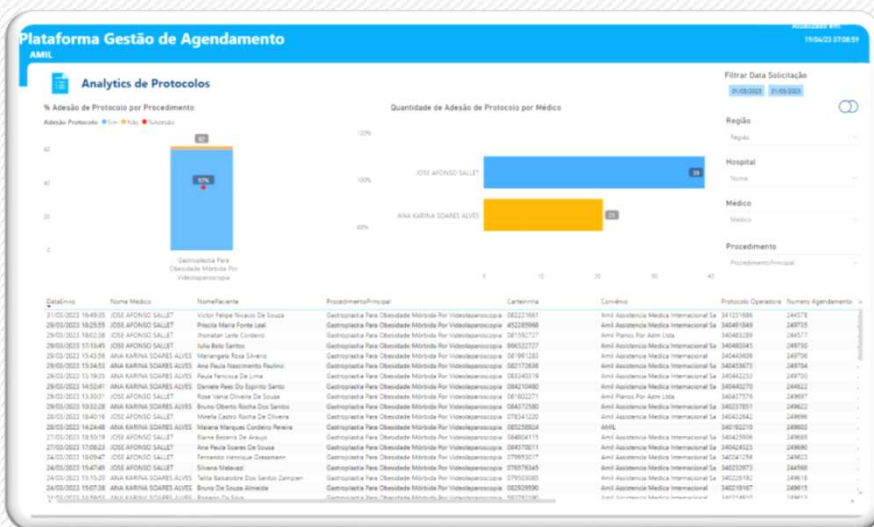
Plataforma Gestão de Agendamento

AMIL

Atualizado em:
19/04/23 07:08:59

Analytics de Protocolos

% Adesão de Protocolo por Procedimento

Adesão Protocolo ● Sim ● Não ● %Adesão

62

97%

Gastroplastia Para Obesidade Mórbida Por Videolaparoscopia

Quantidade de Adesão de Protocolo por Médico

120%

100%

80%

JOSE AFONSO SALLET

39

ANA KARINA SOARES ALVES

23

0 10 20 30 40

Filtrar Data Solicitação

31/03/2023 31/03/2023

Região

Região

Hospital

Nome

Médico

Médico

Procedimento

ProcedimentoPrincipal

| DataEnvio | Nome Médico | NomePaciente | ProcedimentoPrincipal | Carteirinha | Convênio | Protocolo Operadora | Numero Agendamento |
|---|---|---|---|---|---|---|---|
| 31/03/2023 16:49:35 | JOSE AFONSO SALLET | Victor Felipe Nicacio De Souza | Gastroplastia Para Obesidade Mórbida Por Videolaparoscopia | 082221661 | Amil Assistencia Medica Internacional Sa | 341231686 | 244578 |
| 29/03/2023 18:25:55 | JOSE AFONSO SALLET | Priscila Maria Fonte Leal | Gastroplastia Para Obesidade Mórbida Por Videolaparoscopia | 452285948 | Amil Assistencia Medica Internacional Sa | 340481649 | 249735 |
| 29/03/2023 18:02:38 | JOSE AFONSO SALLET | Jhonattan Leite Cordeiro | Gastroplastia Para Obesidade Mórbida Por Videolaparoscopia | 081592727 | Amil Planos Por Aimi Ltda | 340489331 | 244577 |
| 29/03/2023 17:13:45 | JOSE AFONSO SALLET | Julia Belo Santos | Gastroplastia Para Obesidade Mórbida Por Videolaparoscopia | 896522727 | Amil Assistencia Medica Internacional Sa | 340480045 | 249730 |
| 29/03/2023 15:43:59 | ANA KARINA SOARES ALVES | Mariangela Rosa Silverio | Gastroplastia Para Obesidade Mórbida Por Videolaparoscopia | 081981282 | Amil Assistencia Medica Internacional | 340443609 | 249706 |
| 29/03/2023 15:34:53 | ANA KARINA SOARES ALVES | Ana Paula Nascimento Paulino | Gastroplastia Para Obesidade Mórbida Por Videolaparoscopia | 082372638 | Amil Assistencia Medica Internacional Sa | 340455673 | 249704 |
| 29/03/2023 15:19:35 | ANA KARINA SOARES ALVES | Paula Feniosa De Lima | Gastroplastia Para Obesidade Mórbida Por Videolaparoscopia | 083340378 | Amil Assistencia Medica Internacional Sa | 340442253 | 249700 |
| 29/03/2023 14:52:41 | ANA KARINA SOARES ALVES | Daniele Rees Do Espirito Santo | Gastroplastia Para Obesidade Mórbida Por Videolaparoscopia | 084210480 | Amil Assistencia Medica Internacional Sa | 340440270 | 244622 |
| 29/03/2023 13:30:31 | JOSE AFONSO SALLET | Rose Vania Oliveira De Souza | Gastroplastia Para Obesidade Mórbida Por Videolaparoscopia | 081800271 | Amil Planos Por Aimi Ltda | 340437576 | 249697 |
| 28/03/2023 10:32:28 | ANA KARINA SOARES ALVES | Bruno Oberto Rocha Dos Santos | Gastroplastia Para Obesidade Mórbida Por Videolaparoscopia | 084372580 | Amil Assistencia Medica Internacional Sa | 340237851 | 249622 |
| 28/03/2023 18:40:16 | ANA KARINA SOARES ALVES | Mirella Castro Rocha De Oliveira | Gastroplastia Para Obesidade Mórbida Por Videolaparoscopia | 078341220 | Amil Assistencia Medica Internacional Sa | 340432642 | 249696 |
| 28/03/2023 14:24:48 | ANA KARINA SOARES ALVES | Maiane Marques Cordeiro Pereira | Gastroplastia Para Obesidade Mórbida Por Videolaparoscopia | 085258824 | AMIL | 340182210 | 249660 |
| 27/03/2023 18:50:19 | JOSE AFONSO SALLET | Elaine Bezerra De Araujo | Gastroplastia Para Obesidade Mórbida Por Videolaparoscopia | 084804115 | Amil Assistencia Medica Internacional Sa | 340425906 | 249689 |
| 27/03/2023 17:08:23 | JOSE AFONSO SALLET | Ana Paula Soares De Sousa | Gastroplastia Para Obesidade Mórbida Por Videolaparoscopia | 084578011 | Amil Assistencia Medica Internacional Sa | 340424523 | 249690 |
| 24/03/2023 16:09:47 | JOSE AFONSO SALLET | Fernando Henrique Gressmann | Gastroplastia Para Obesidade Mórbida Por Videolaparoscopia | 079959371 | Amil Assistencia Medica Internacional Sa | 340341256 | 249623 |
| 24/03/2023 15:47:45 | JOSE AFONSO SALLET | Silvana Malavasi | Gastroplastia Para Obesidade Mórbida Por Videolaparoscopia | 076576345 | Amil Assistencia Medica Internacional Sa | 340232873 | 244568 |
| 24/03/2023 15:15:20 | ANA KARINA SOARES ALVES | Talita Balsalobre Dos Santos Zampieri | Gastroplastia Para Obesidade Mórbida Por Videolaparoscopia | 079500085 | Amil Assistencia Medica Internacional Sa | 340226182 | 249618 |
| 24/03/2023 15:07:38 | JOSE AFONSO SALLET | Bruno De Souza Almeida | Gastroplastia Para Obesidade Mórbida Por Videolaparoscopia | 082609590 | Amil Assistencia Medica Internacional Sa | 340219187 | 249615 |
| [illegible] | ANA KARINA SOARES ALVES | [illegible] | Gastroplastia Para Obesidade Mórbida Por Videolaparoscopia | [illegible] | Amil Assistencia Medica Internacional | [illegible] | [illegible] |